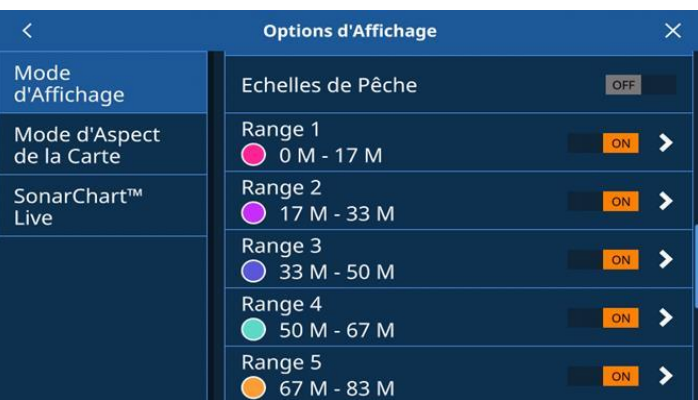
Options d'Affichage

Mode d'Affichage

Mode d'Aspect de la Carte

SonarChart™ Live

Echelles de Pêche OFF

Range 1
0 M - 17 M ON

Range 2
17 M - 33 M ON

Range 3
33 M - 50 M ON

Range 4
50 M - 67 M ON

Range 5
67 M - 83 M ON